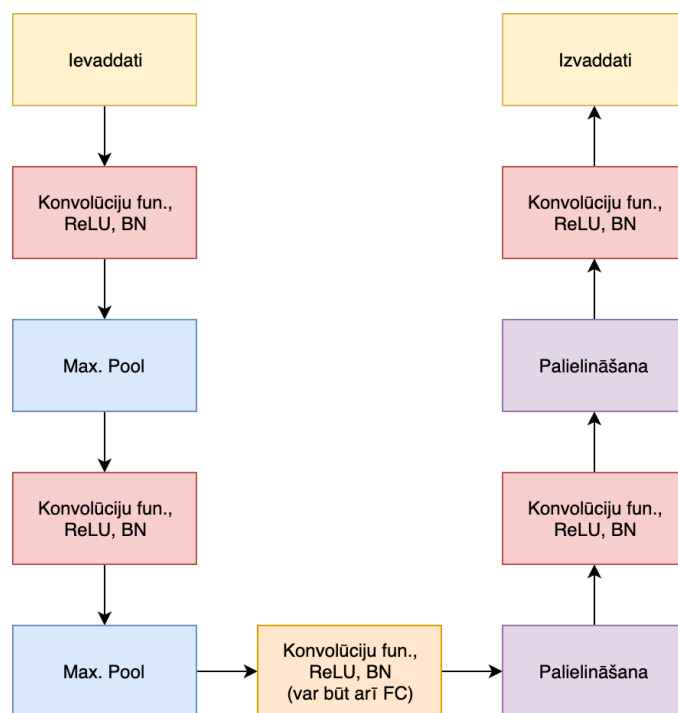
Ievaddati

Konvolūciju fun., ReLU, BN

Max. Pool

Konvolūciju fun., ReLU, BN

Max. Pool

Konvolūciju fun., ReLU, BN (var būt arī FC)

Palielināšana

Konvolūciju fun., ReLU, BN

Palielināšana

Konvolūciju fun., ReLU, BN

Izvaddati